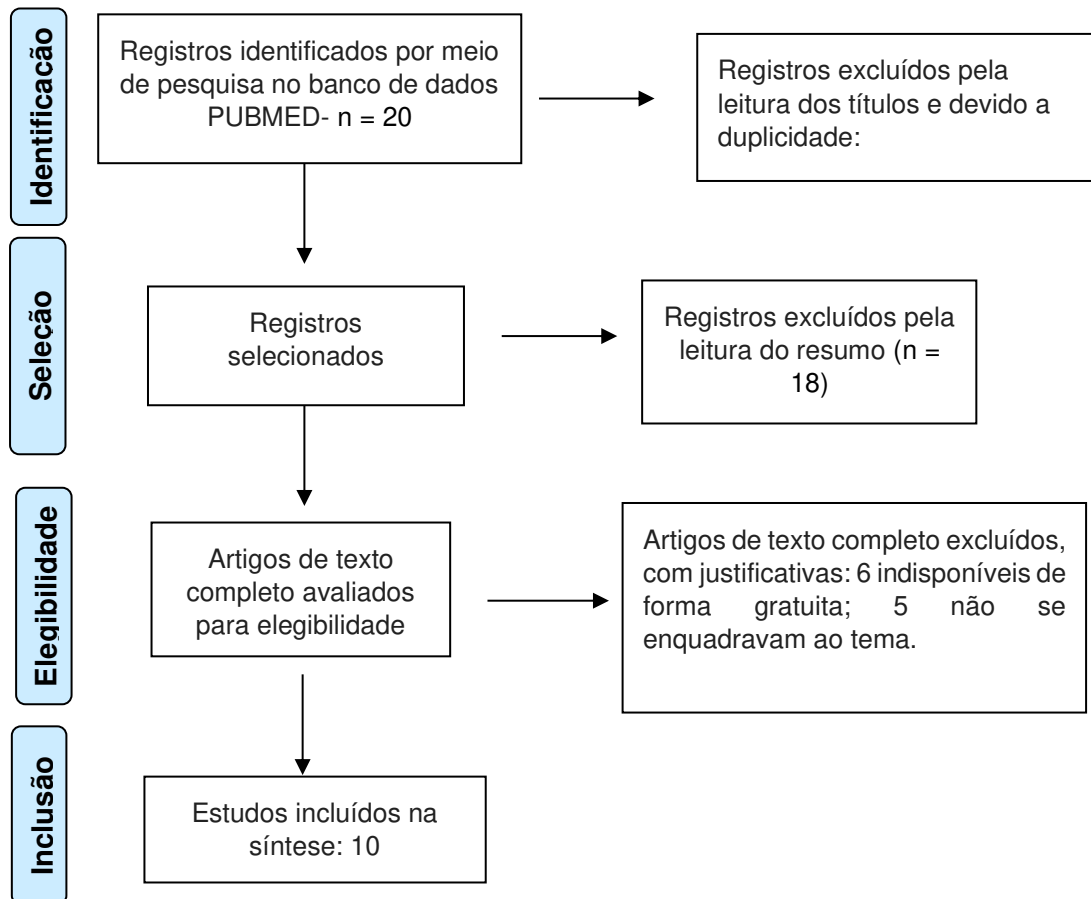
Identificacão

Registros identificados por meio de pesquisa no banco de dados PUBMED- n = 20

Registros excluídos pela leitura dos títulos e devido a duplicidade:

Seleção

Registros selecionados

Registros excluídos pela leitura do resumo (n = 18)

Elegibilidade

Artigos de texto completo avaliados para elegibilidade

Artigos de texto completo excluídos, com justificativas: 6 indisponíveis de forma gratuita; 5 não se enquadravam ao tema.

Inclusão

Estudos incluídos na síntese: 10